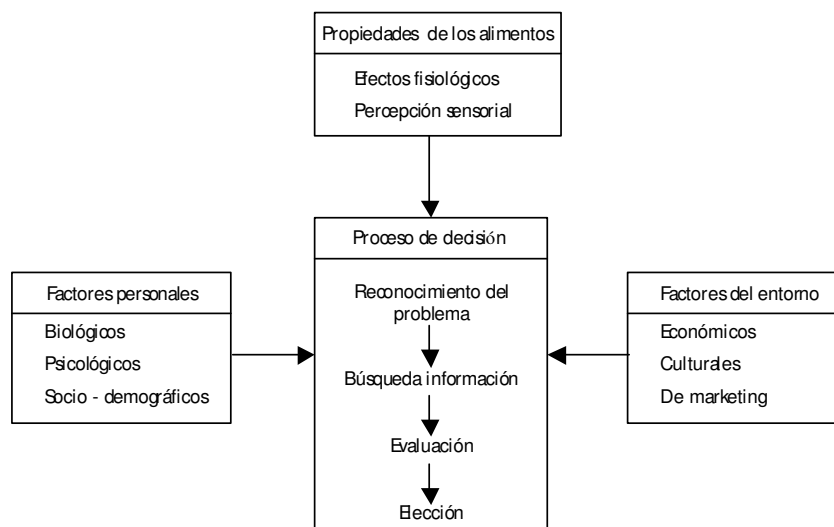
Propiedades de los alimentos

Efectos fisiológicos

Percepción sensorial

Factores personales

Biológicos

Psicológicos

Socio - demográficos

Proceso de decisión

Reconocimiento del problema

Búsqueda información

Evaluación

Elección

Factores del entorno

Económicos

Culturales

De marketing